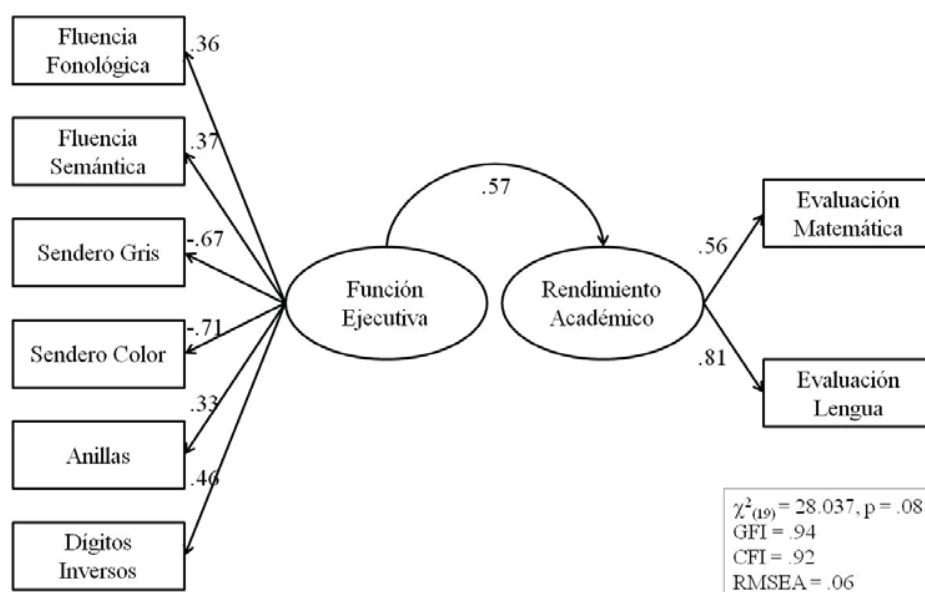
Fluencia Fonológica

.36

Fluencia Semántica

.37

Sendero Gris

-.67

Sendero Color

-.71

Anillas

.33

Dígitos Inversos

.46

Función Ejecutiva

.57

Rendimiento Académico

.56

Evaluación Matemática

.81

Evaluación Lengua

$\chi^2_{(19)}$ = 28.037, p = .08
GFI = .94
CFI = .92
RMSEA = .06